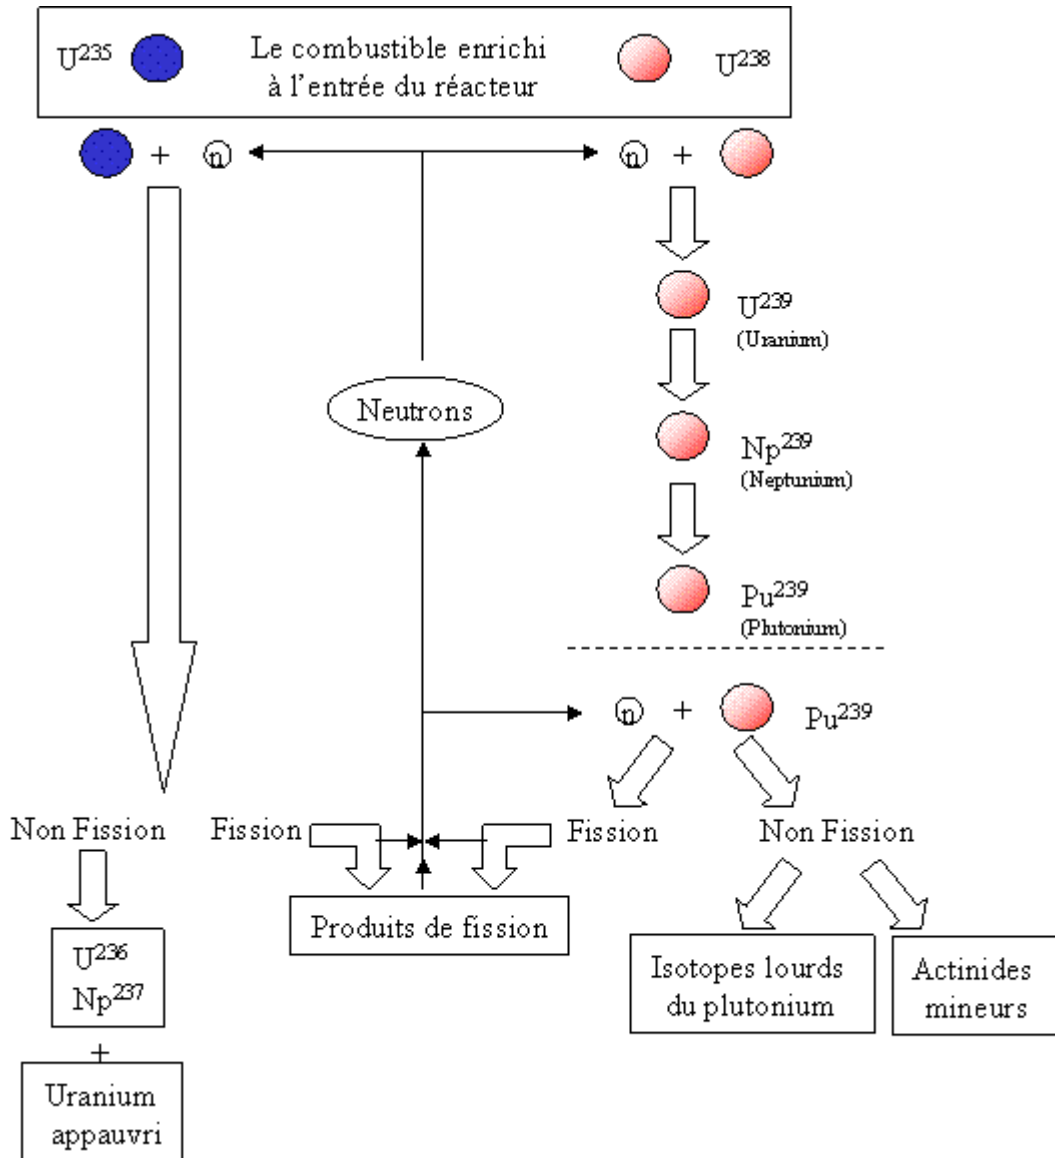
$U^{235}$ Le combustible enrichi à l'entrée du réacteur $U^{238}$

+ n

n +

$U^{239}$
(Uranium)

$Np^{239}$
(Neptunium)

$Pu^{239}$
(Plutonium)

Neutrons

n + $Pu^{239}$

Non Fission

Fission

Fission

Non Fission

$U^{236}$
$Np^{237}$

+

Uranium appauvri

Produits de fission

Isotopes lourds du plutonium

Actinides mineurs